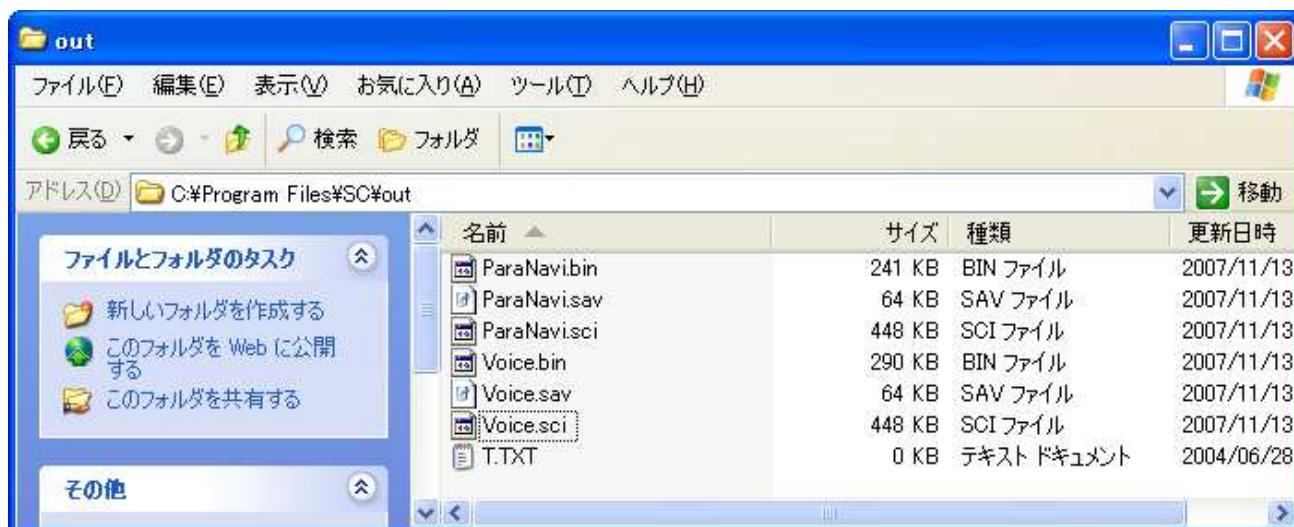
out

ファイル(F) 編集(E) 表示(V) お気に入り(A) ツール(T) ヘルプ(H)

戻る 検索 フォルダ

アドレス(D) C:¥Program Files¥SC¥out

移動

ファイルとフォルダのタスク

新しいフォルダを作成する

このフォルダを Web に公開する

このフォルダを共有する

その他

| 名前 | サイズ | 種類 | 更新日時 |
|---|---|---|---|
| ParaNavi.bin | 241 KB | BIN ファイル | 2007/11/13 |
| ParaNavi.sav | 64 KB | SAV ファイル | 2007/11/13 |
| ParaNavi.sci | 448 KB | SCI ファイル | 2007/11/13 |
| Voice.bin | 290 KB | BIN ファイル | 2007/11/13 |
| Voice.sav | 64 KB | SAV ファイル | 2007/11/13 |
| Voice.sci | 448 KB | SCI ファイル | 2007/11/13 |
| T.TXT | 0 KB | テキスト ドキュメント | 2004/06/28 |